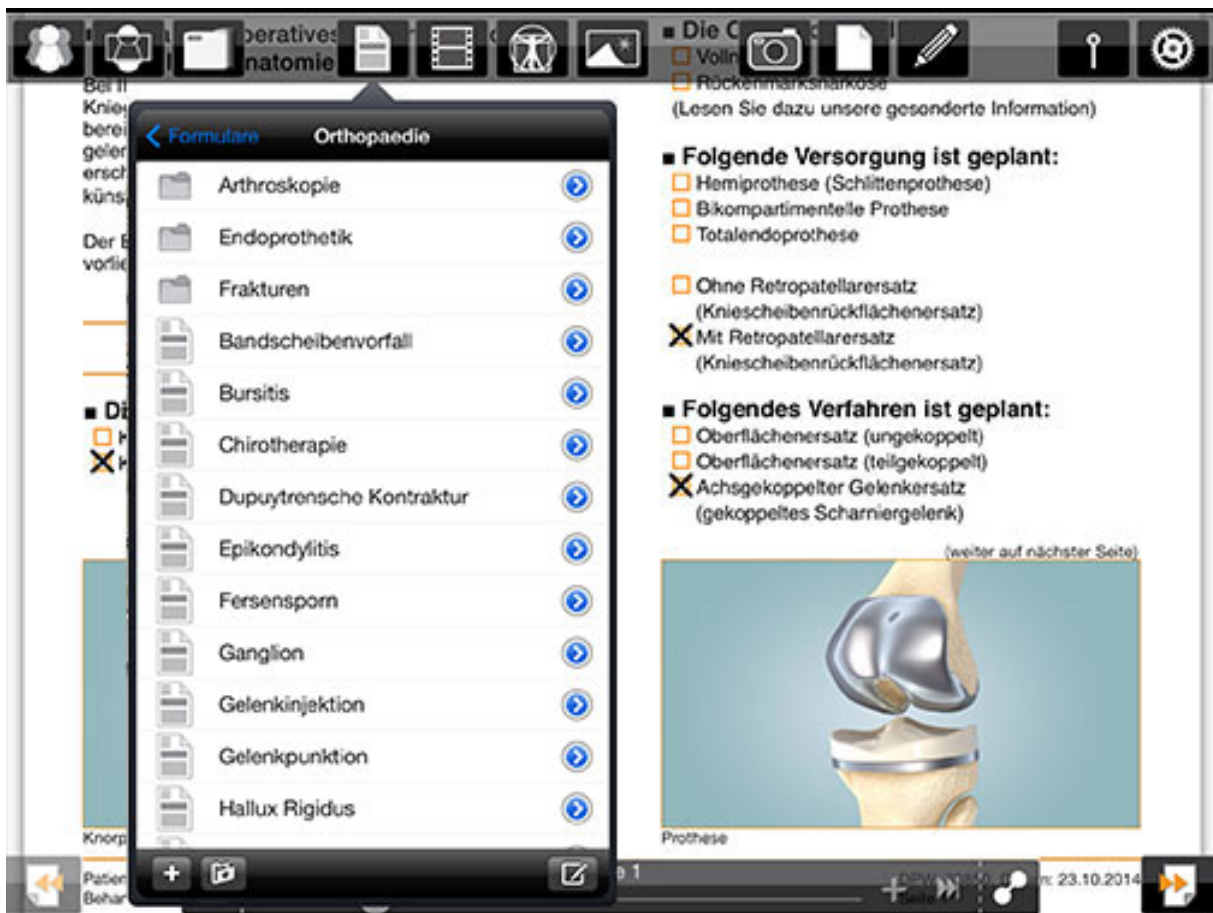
perativest
natomie

Bei I
Knie
berei
geler
ersch
küns

Der E
vorlie

■ Di
☐ H
☒ H

Knorp

Patien
Behar

Formulare Orthopaedie

Arthroskopie
Endoprothetik
Frakturen
Bandscheibenvorfall
Bursitis
Chirotherapie
Dupuytrensche Kontraktur
Epikondylitis
Fersensporn
Ganglion
Gelenkinjektion
Gelenkpunktion
Hallux Rigidus

■ Die C
☐ Volln
☐ Rückenmarksnarkose
(Lesen Sie dazu unsere gesonderte Information)

■ Folgende Versorgung ist geplant:
☐ Hemiprothese (Schlittenprothese)
☐ Bikompartimentelle Prothese
☐ Totalendoprothese

☐ Ohne Retropatellarersatz (Kniescheibenrückflächenersatz)
☒ Mit Retropatellarersatz (Kniescheibenrückflächenersatz)

■ Folgendes Verfahren ist geplant:
☐ Oberflächenersatz (ungekoppelt)
☐ Oberflächenersatz (teilgekoppelt)
☒ Achsgekoppelter Gelenkersatz (gekoppeltes Scharniergelenk)

(weiter auf nächster Seite)

Prothese

e 1
n: 23.10.2014
Seite